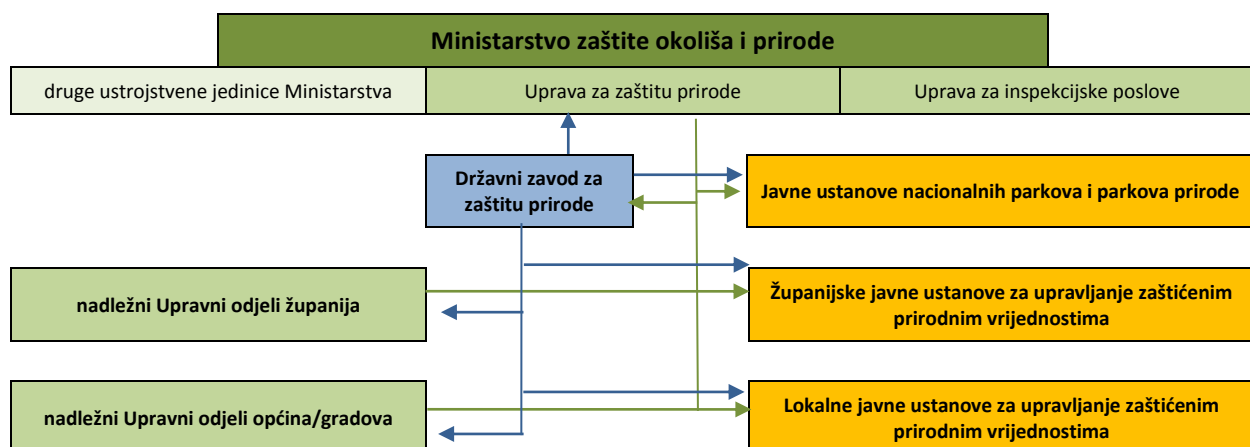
Ministarstvo zaštite okoliša i prirode

druge ustrojstvene jedinice Ministarstva

Uprava za zaštitu prirode

Uprava za inspekcijske poslove

Državni zavod za zaštitu prirode

Javne ustanove nacionalnih parkova i parkova prirode

nadležni Upravni odjeli županija

Županijske javne ustanove za upravljanje zaštićenim prirodnim vrijednostima

nadležni Upravni odjeli općina/gradova

Lokalne javne ustanove za upravljanje zaštićenim prirodnim vrijednostima